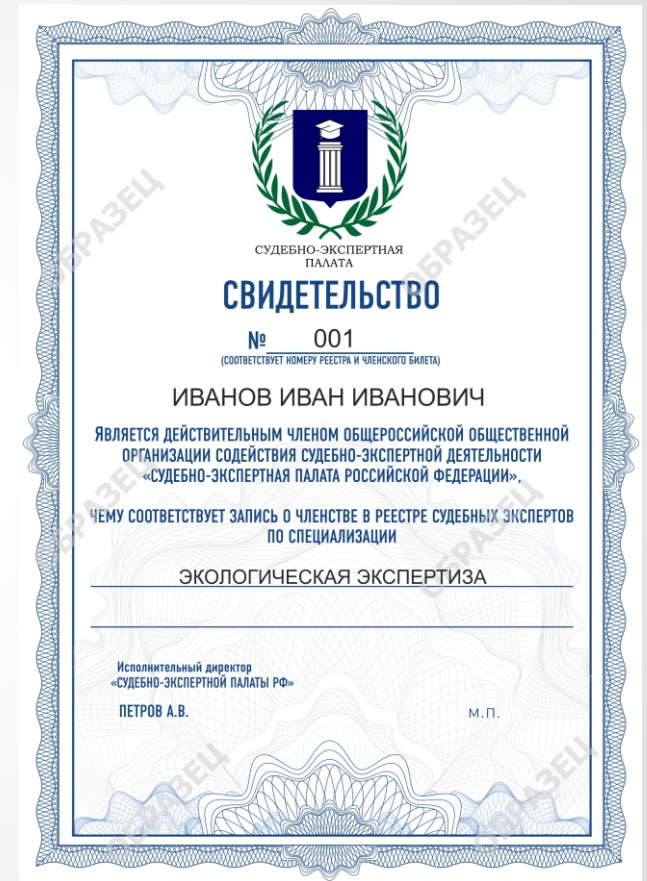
ОБРАЗЕЦ

ОБРАЗЕЦ

СУДЕБНО-ЭКСПЕРТНАЯ ПАЛАТА

СВИДЕТЕЛЬСТВО

№ 001

(СООТВЕТСТВУЕТ НОМЕРУ РЕЕСТРА И ЧЛЕНСКОГО БИЛЕТА)

ИВАНОВ ИВАН ИВАНОВИЧ

ЯВЛЯЕТСЯ ДЕЙСТВИТЕЛЬНЫМ ЧЛЕНОМ ОБЩЕРОССИЙСКОЙ ОБЩЕСТВЕННОЙ ОРГАНИЗАЦИИ СОДЕЙСТВИЯ СУДЕБНО-ЭКСПЕРТНОЙ ДЕЯТЕЛЬНОСТИ «СУДЕБНО-ЭКСПЕРТНАЯ ПАЛАТА РОССИЙСКОЙ ФЕДЕРАЦИИ»,

ОБРАЗЕЦ

ЧЕМУ СООТВЕТСТВУЕТ ЗАПИСЬ О ЧЛЕНСТВЕ В РЕЕСТРЕ СУДЕБНЫХ ЭКСПЕРТОВ ПО СПЕЦИАЛИЗАЦИИ

ЭКОЛОГИЧЕСКАЯ ЭКСПЕРТИЗА

ОБРАЗЕЦ

Исполнительный директор
«СУДЕБНО-ЭКСПЕРТНОЙ ПАЛАТЫ РФ»

ПЕТРОВ А.В.

М.П.

ОБРАЗЕЦ

ОБРАЗЕЦ

ОБРАЗЕЦ